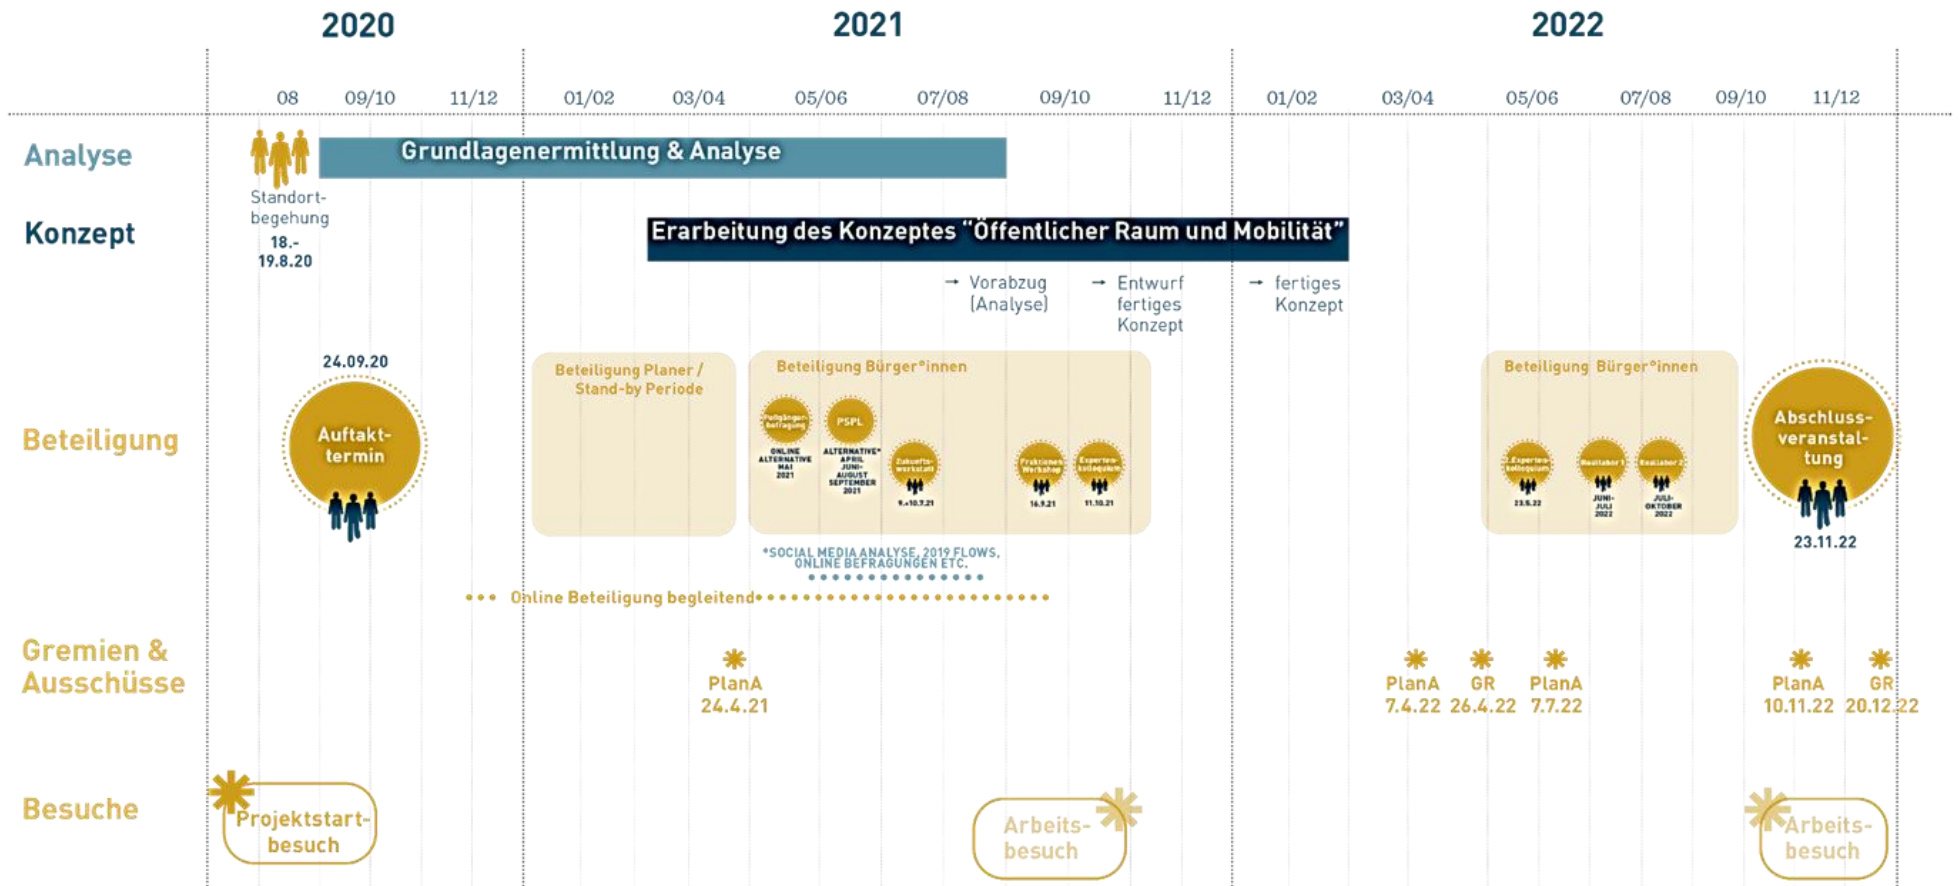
2020

2021

2022

08 09/10 11/12 01/02 03/04 05/06 07/08 09/10 11/12 01/02 03/04 05/06 07/08 09/10 11/12

Analyse

Grundlagenermittlung & Analyse

Standort-begehung
18.-
19.8.20

Konzept

Erarbeitung des Konzeptes "Öffentlicher Raum und Mobilität"

→ Vorabzug (Analyse)

→ Entwurf fertiges Konzept

→ fertiges Konzept

Beteiligung

24.09.20

Auftakt-termin

Beteiligung Planer / Stand-by Periode

Beteiligung Bürger°innen

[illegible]

PSPL

ONLINE ALTERNATIVE MAI 2021

ALTERNATIVE* APRIL JUNI- AUGUST SEPTEMBER 2021

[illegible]

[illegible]

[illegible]

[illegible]

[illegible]

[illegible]

*SOCIAL MEDIA ANALYSE, 2019 FLOWS, ONLINE BEFRAGUNGEN ETC.

Beteiligung Bürger°innen

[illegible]

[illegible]

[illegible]

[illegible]

JUNI-JULI 2022

JULI-OKTOBER 2022

Abschluss-veranstal-tung

23.11.22

Online Beteiligung begleitend

Gremien & Ausschüsse

PlanA 24.4.21

PlanA 7.4.22

GR 26.4.22

PlanA 7.7.22

PlanA 10.11.22

GR 20.12.22

Besuche

Projektstart-besuch

Arbeits-besuch

Arbeits-besuch